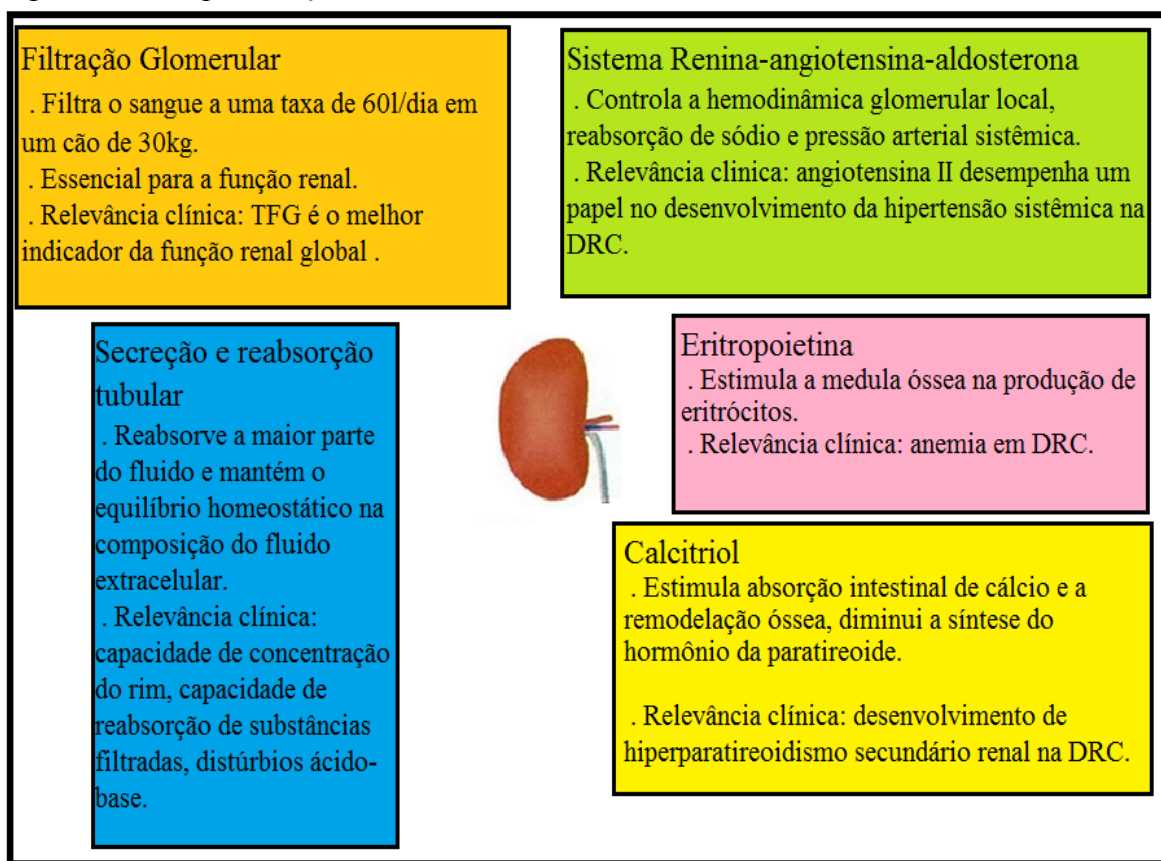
Filtração Glomerular
. Filtra o sangue a uma taxa de 60l/dia em um cão de 30kg.
. Essencial para a função renal.
. Relevância clínica: TFG é o melhor indicador da função renal global .

Sistema Renina-angiotensina-aldosterona
. Controla a hemodinâmica glomerular local, reabsorção de sódio e pressão arterial sistêmica.
. Relevância clínica: angiotensina II desempenha um papel no desenvolvimento da hipertensão sistêmica na DRC.

Secreção e reabsorção tubular
. Reabsorve a maior parte do fluido e mantém o equilíbrio homeostático na composição do fluido extracelular.
. Relevância clínica: capacidade de concentração do rim, capacidade de reabsorção de substâncias filtradas, distúrbios ácido-base.

Eritropoietina
. Estimula a medula óssea na produção de eritrócitos.
. Relevância clínica: anemia em DRC.

Calcitriol
. Estimula absorção intestinal de cálcio e a remodelação óssea, diminui a síntese do hormônio da paratireoide.

. Relevância clínica: desenvolvimento de hiperparatireoidismo secundário renal na DRC.